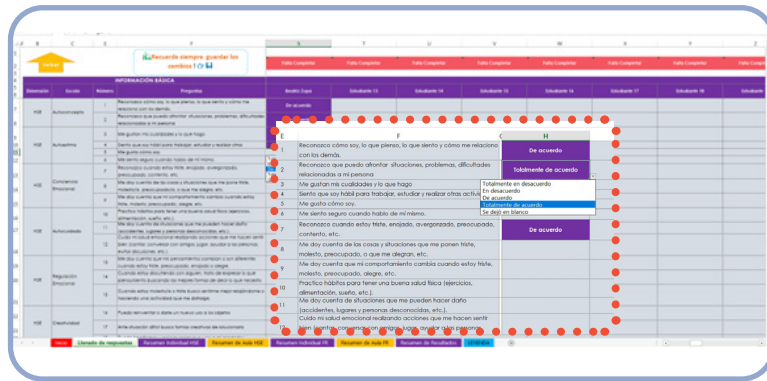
Volver

Recuerda siempre guardar los cambios !

Falta Completar | Falta Completar | Falta Completar | Falta Completar | Falta Completar | Falta Completar | Falta Completar

INFORMACIÓN BÁSICA

Dimensión | Escala | Número | Preguntas | Beatriz Zapa | Estudiante 13 | Estudiante 14 | Estudiante 15 | Estudiante 16 | Estudiante 17 | Estudiante 18

De acuerdo

| E | F | G | H |
|---|---|---|---|
| 1 | Reconozco cómo soy, lo que pienso, lo que siento y cómo me relaciono con los demás. | | De acuerdo |
| 2 | Reconozco que puedo afrontar situaciones, problemas, dificultades relacionadas a mi persona | | Totalmente de acuerdo |
| 3 | Me gustan mis cualidades y lo que hago | | |
| 4 | Siento que soy hábil para trabajar, estudiar y realizar otras activi | | |
| 5 | Me gusta cómo soy. | | |
| 6 | Me siento seguro cuando hablo de mí mismo. | | |
| 7 | Reconozco cuando estoy triste, enojado, avergonzado, preocupado, contento, etc. | | De acuerdo |
| 8 | Me doy cuenta de las cosas y situaciones que me ponen triste, molesto, preocupado, o que me alegran, etc. | | |
| 9 | Me doy cuenta que mi comportamiento cambia cuando estoy triste, molesto, preocupado, alegre, etc. | | |
| 10 | Practico hábitos para tener una buena salud física (ejercicios, alimentación, sueño, etc.) | | |
| 11 | Me doy cuenta de situaciones que me pueden hacer daño (accidentes, lugares y personas desconocidas, etc.). | | |
| 12 | Cuido mi salud emocional realizando acciones que me hacen sentir bien (cantar, conversar con amigos, jugar, ayudar a las personas | | |

Totalmente en desacuerdo
En desacuerdo
De acuerdo
Totalmente de acuerdo
Se dejó en blanco

Inicio | Llenado de respuestas | Resumen Individual HSE | Resumen de Aula HSE | Resumen Individual FR | Resumen de Aula FR | Resumen de Resultados | LEYENDA